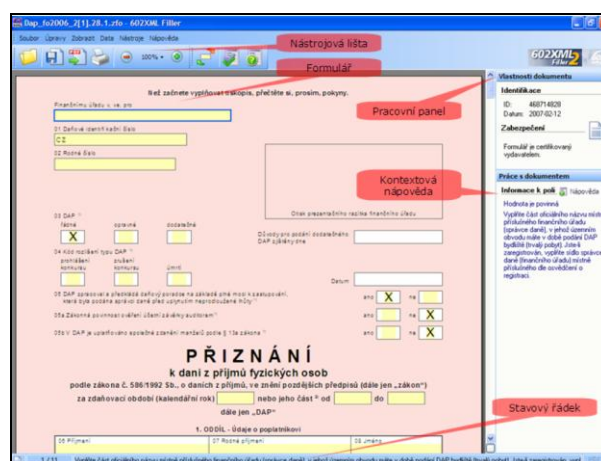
Dap_fo2006_2[1].28.1.zfo - 602XML Filler

Soubor Úpravy Zobrazit Data Nástroje Nápověda

Nástrojová lišta

100%

602XML Filler 2

Formulář

Než začnete vyplňovat tiskopis, přečtěte si, prosím, pokyny.

Finančnímu úřadu v, ve, pro

01 Daňové identifikační číslo

CZ

02 Rodné číslo

03 DAP
řádné opravné dodatečné
X

04 Kód rozlišení typu DAP
promlčení konkursu, zánik konkursu, úmrtí

05 DAP zpracoval a předložil daňový poradce na základě plné moci k zastupování, která byla podána správci daně před uplynutím nejpozdější lhůty

05a Zákonná povinnost ověření účetní závěrky auditorem

05b V DAP je uplatňováno společné zdanění manželů podle § 13a zákona

ano X ne
ano ne X
ano ne X

Otisk prezentačního razítka finančního úřadu

Důvody pro podání dodatečného DAP zjištěny dne

Datum

Pracovní panel

Vlastnosti dokumentu
Identifikace
ID: 468714828
Datum: 2007-02-12
Zabezpečení
Formulář je certifikovaný vydavatelem.

Práce s dokumentem
Informace k poli Nápověda

Kontextová nápověda

Hodnota je povinná
Vyplňte část oficiálního názvu místně příslušného finančního úřadu (správce daně), v jehož územním obvodu máte v době podání DAP bydliště (trvalý pobyt). Jste-li zaregistrován, vyplňte sídlo správce daně (finančního úřadu) místně příslušného dle osvědčení o registraci.

PŘIZNÁNÍ
k dani z příjmů fyzických osob
podle zákona č. 586/1992 Sb., o daních z příjmů, ve znění pozdějších předpisů (dále jen „zákon“)
za zdaňovací období (kalendářní rok) nebo jeho část od do
dále jen „DAP“

1. ODDÍL - Údaje o poplatníkovi

06 Příjmení 07 Rodné příjmení 08 Jméno

Stavový řádek

1 / 11 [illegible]